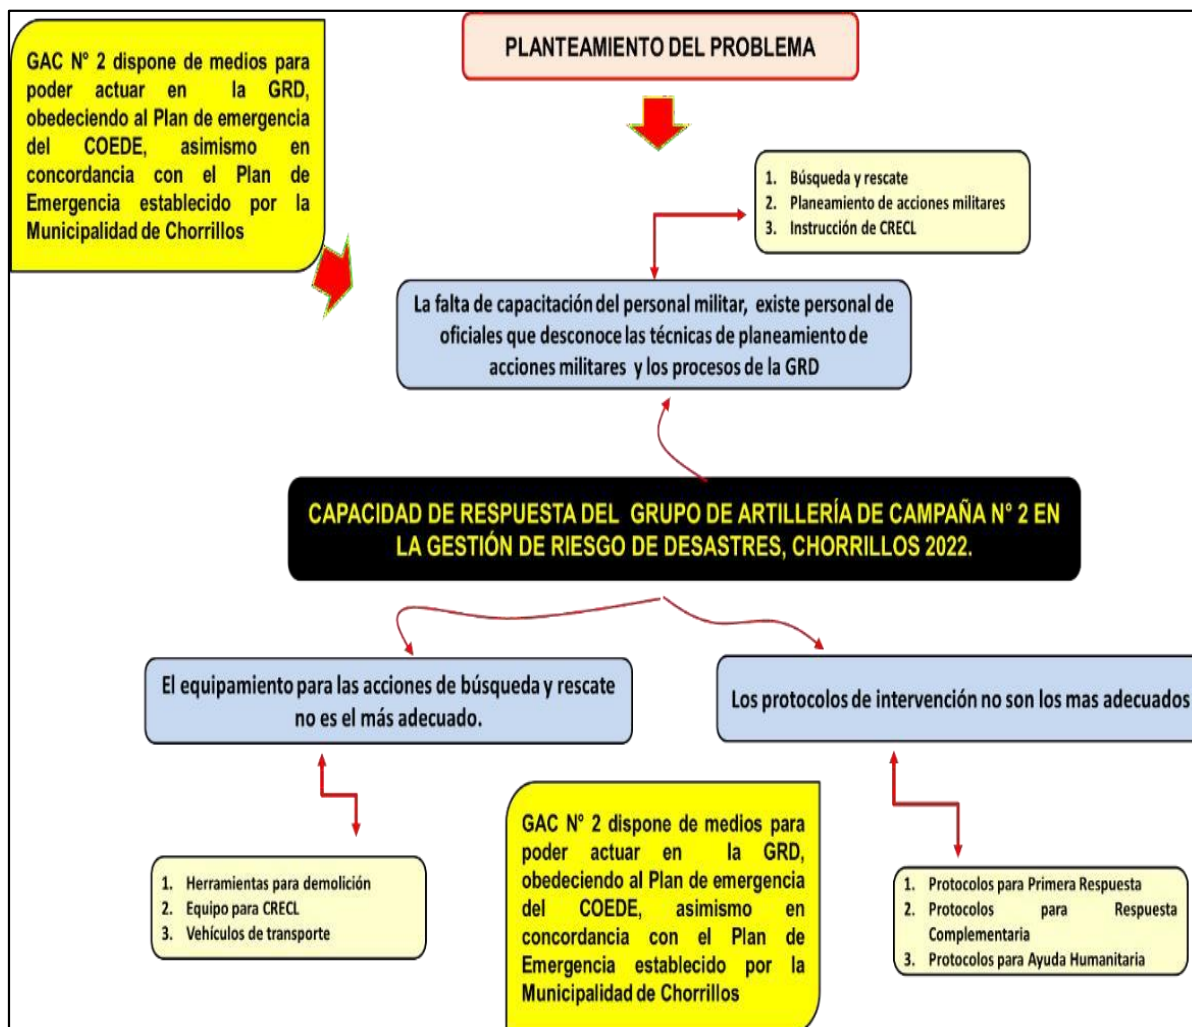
GAC N° 2 dispone de medios para poder actuar en la GRD, obedeciendo al Plan de emergencia del COEDE, asimismo en concordancia con el Plan de Emergencia establecido por la Municipalidad de Chorrillos

PLANTEAMIENTO DEL PROBLEMA

1. Búsqueda y rescate
2. Planeamiento de acciones militares
3. Instrucción de CRECL

La falta de capacitación del personal militar, existe personal de oficiales que desconoce las técnicas de planeamiento de acciones militares y los procesos de la GRD

CAPACIDAD DE RESPUESTA DEL GRUPO DE ARTILLERÍA DE CAMPAÑA N° 2 EN LA GESTIÓN DE RIESGO DE DESASTRES, CHORRILLOS 2022.

El equipamiento para las acciones de búsqueda y rescate no es el más adecuado.

Los protocolos de intervención no son los mas adecuados

1. Herramientas para demolición
2. Equipo para CRECL
3. Vehículos de transporte

GAC N° 2 dispone de medios para poder actuar en la GRD, obedeciendo al Plan de emergencia del COEDE, asimismo en concordancia con el Plan de Emergencia establecido por la Municipalidad de Chorrillos

1. Protocolos para Primera Respuesta
2. Protocolos para Respuesta Complementaria
3. Protocolos para Ayuda Humanitaria